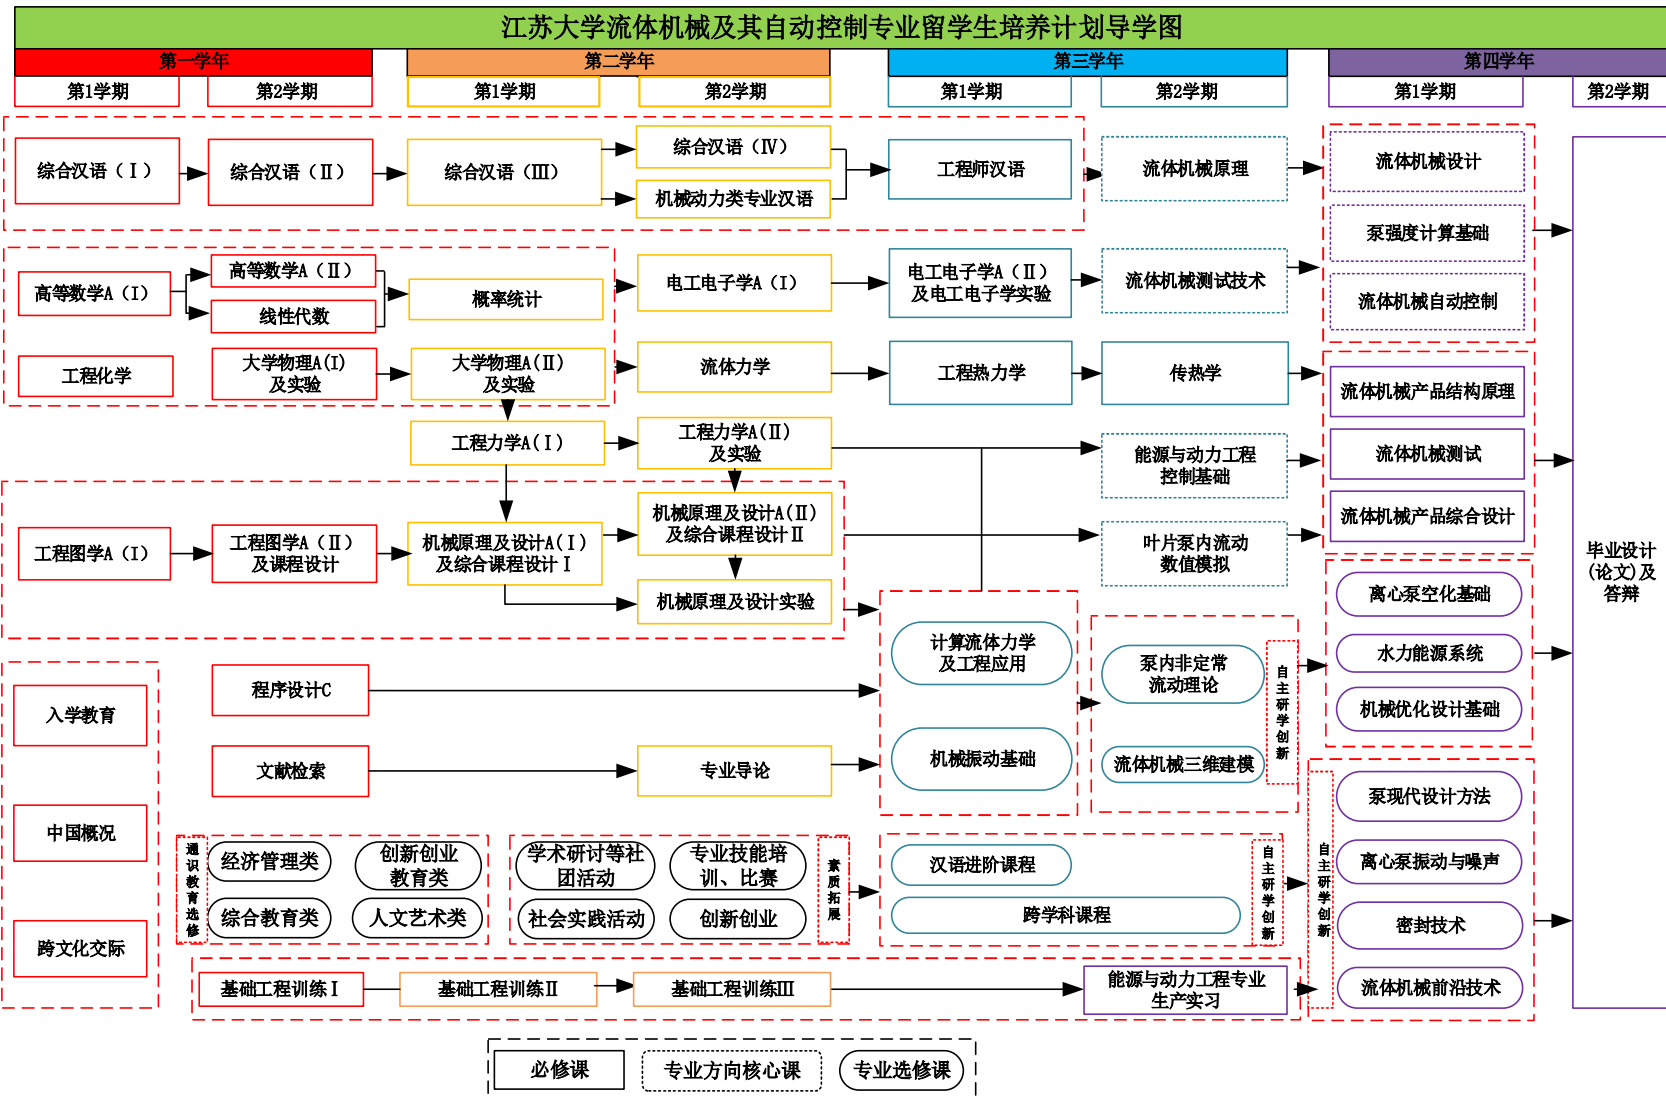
江苏大学流体机械及其自动控制专业留学生培养计划导学图

第一学年
第1学期
第2学期
第二学年
第1学期
第2学期
第三学年
第1学期
第2学期
第四学年
第1学期
第2学期

综合汉语（Ⅰ）
综合汉语（Ⅱ）
综合汉语（Ⅲ）
综合汉语（Ⅳ）
机械动力类专业汉语
工程师汉语
流体机械原理
流体机械设计
泵强度计算基础
流体机械自动控制

高等数学A（Ⅰ）
高等数学A（Ⅱ）
线性代数
概率统计
电工电子学A（Ⅰ）
电工电子学A（Ⅱ）及电工电子学实验
流体机械测试技术

工程化学
大学物理A(Ⅰ)及实验
大学物理A(Ⅱ)及实验
流体力学
工程热力学
传热学
流体机械产品结构原理
流体机械测试
流体机械产品综合设计

工程力学A(Ⅰ)
工程力学A(Ⅱ)及实验
能源与动力工程控制基础

工程图学A（Ⅰ）
工程图学A（Ⅱ）及课程设计
机械原理及设计A(Ⅰ)及综合课程设计Ⅰ
机械原理及设计A(Ⅱ)及综合课程设计Ⅱ
叶片泵内流动数值模拟
机械原理及设计实验

毕业设计(论文)及答辩

计算流体力学及工程应用
机械振动基础
泵内非定常流动理论
流体机械三维建模
自主研学创新
离心泵空化基础
水力能源系统
机械优化设计基础

入学教育
程序设计C
文献检索
专业导论
中国概况
跨文化交际

通识教育选修
经济管理类
创新创业教育类
综合教育类
人文艺术类
学术研讨等社团活动
专业技能培训、比赛
社会实践活动
创新创业
素质拓展
汉语进阶课程
跨学科课程
自主研学创新
自主研学创新
泵现代设计方法
离心泵振动与噪声
密封技术
流体机械前沿技术

基础工程训练Ⅰ
基础工程训练Ⅱ
基础工程训练Ⅲ
能源与动力工程专业生产实习

必修课
专业方向核心课
专业选修课